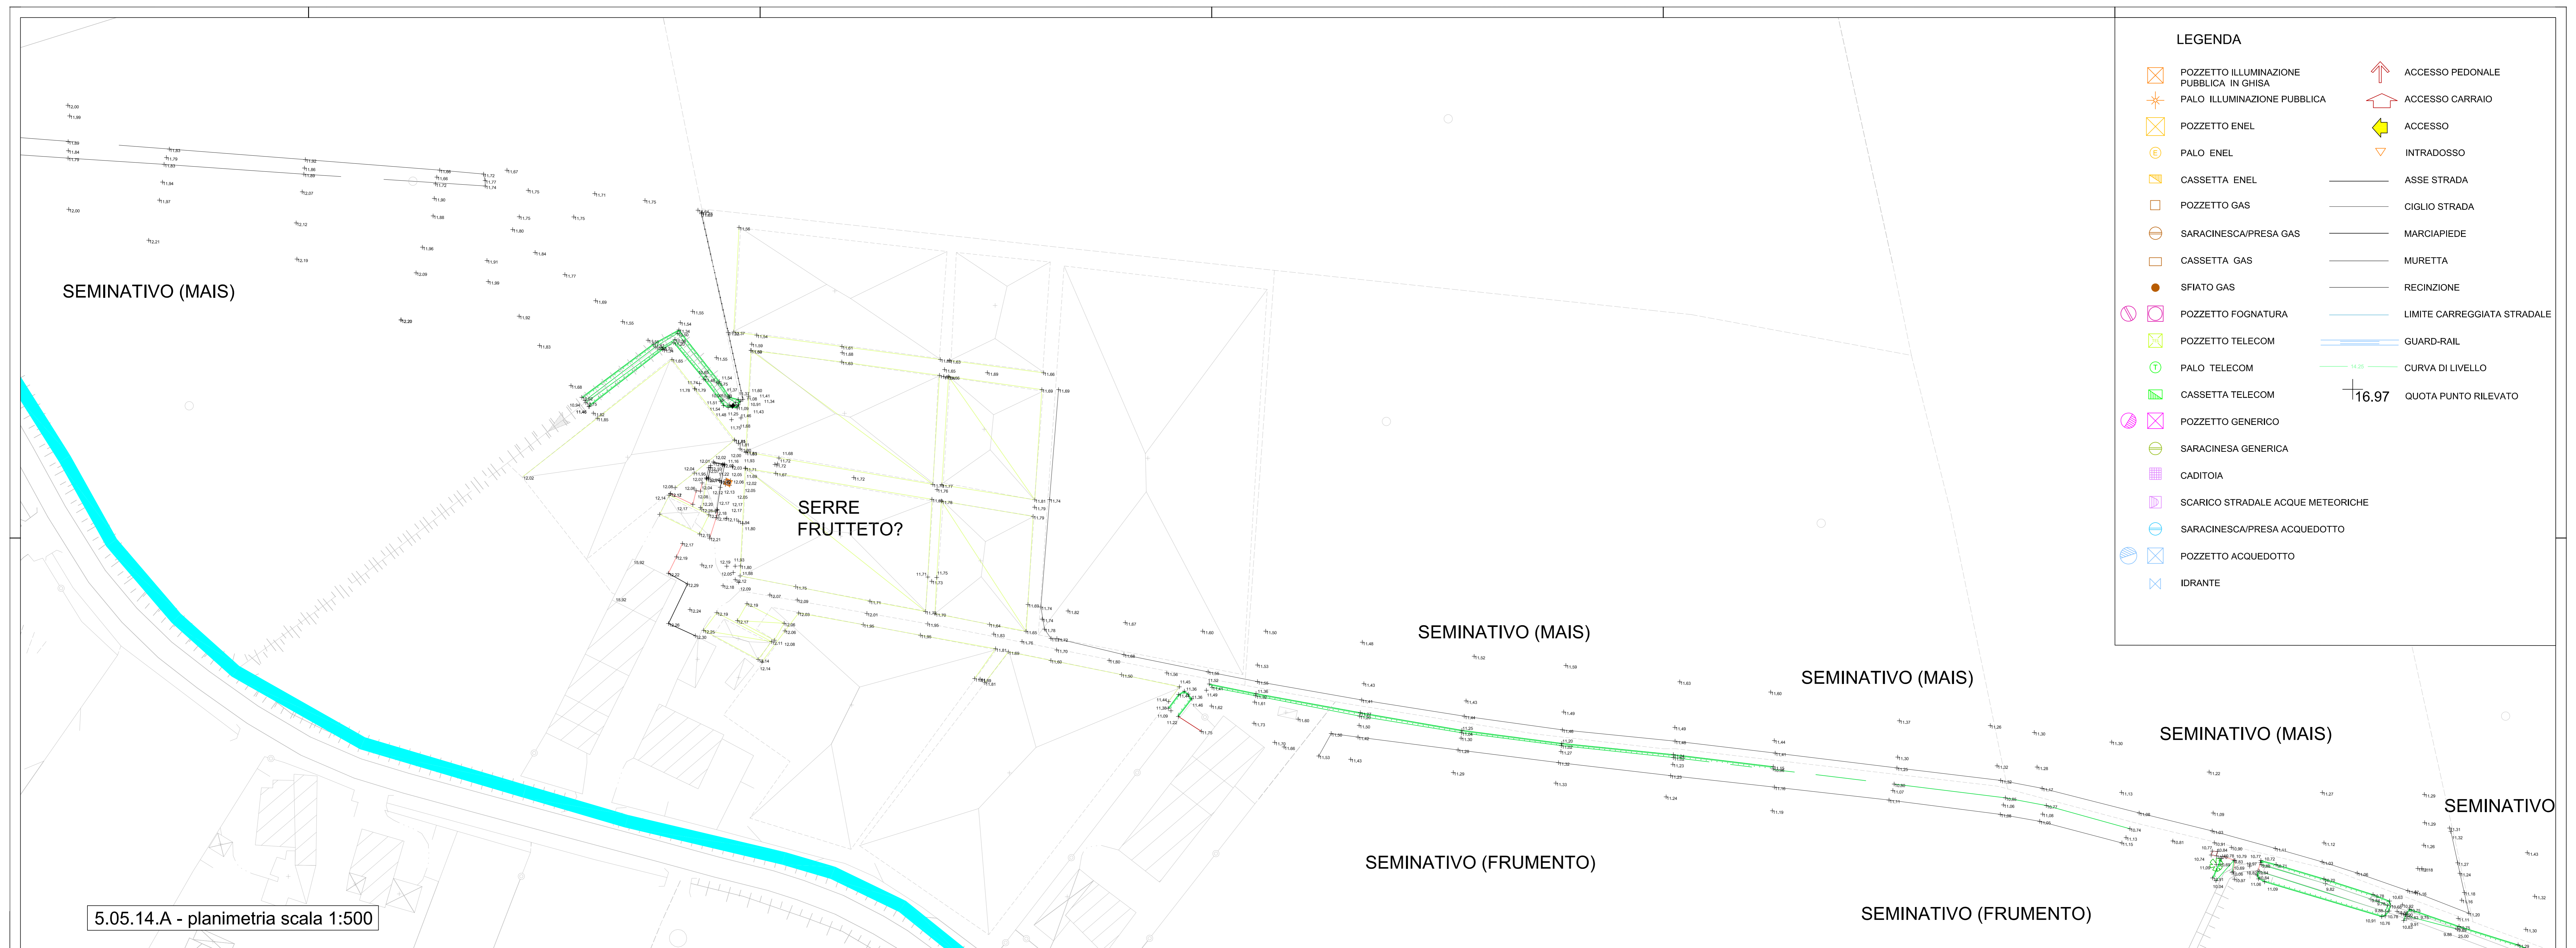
LEGENDA

POZZETTO ILLUMINAZIONE PUBBLICA IN GHISA
PALO ILLUMINAZIONE PUBBLICA
POZZETTO ENEL
PALO ENEL
CASSETTA ENEL
POZZETTO GAS
SARACINESCA/PRESA GAS
CASSETTA GAS
SFIATO GAS
POZZETTO FOGNATURA
POZZETTO TELECOM
PALO TELECOM
CASSETTA TELECOM
POZZETTO GENERICO
SARACINESCA GENERICA
CADITOIA
SCARICO STRADALE ACQUE METEORICHE
SARACINESCA/PRESA ACQUEDOTTO
POZZETTO ACQUEDOTTO
IDRANTE

ACCESSO PEDONALE
ACCESSO CARRAIO
ACCESSO
INTRADOSSO
ASSE STRADA
CIGLIO STRADA
MARCIAPIEDE
MURETTA
RECINZIONE
LIMITE CARREGGIATA STRADALE
GUARD-RAIL
CURVA DI LIVELLO
16.97 QUOTA PUNTO RILEVATO

SEMINATIVO (MAIS)

SERRE
FRUTTETO?

SEMINATIVO (MAIS)

SEMINATIVO (MAIS)

SEMINATIVO (MAIS)

SEMINATIVO

SEMINATIVO (FRUMENTO)

SEMINATIVO (FRUMENTO)

5.05.14.A - planimetria scala 1:500